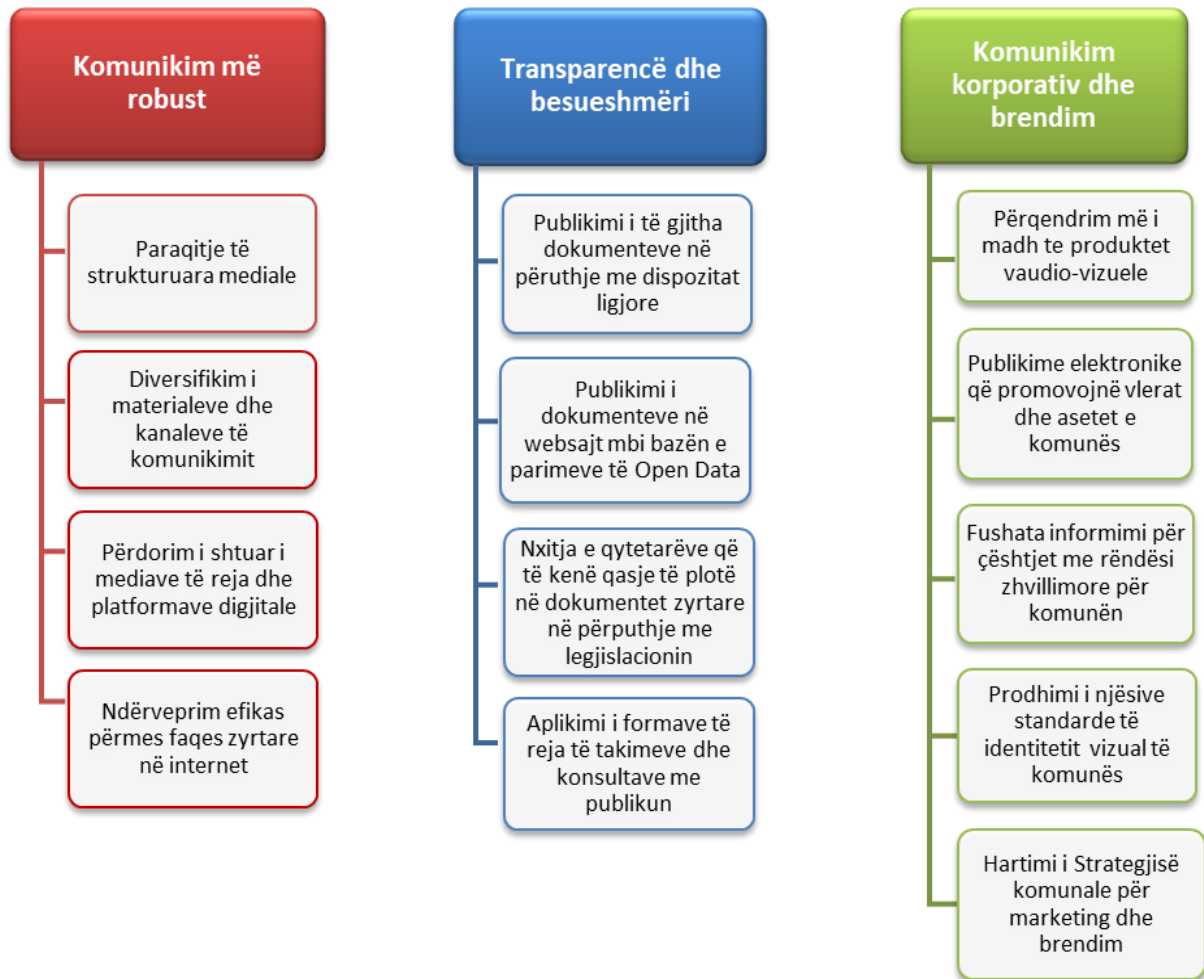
Komunikim më robust

Paraqitje të strukturuara mediale

Diversifikim i materialeve dhe kanaleve të komunikimit

Përdorim i shtuar i mediave të reja dhe platformave digjitale

Ndërveprim efikas përmes faqes zyrtare në internet

Transparencë dhe besueshmëri

Publikimi i të gjitha dokumenteve në përuthje me dispozitat ligjore

Publikimi i dokumenteve në websajt mbi bazën e parimeve të Open Data

Nxitja e qytetarëve që të kenë qasje të plotë në dokumentet zyrtare në përputhje me legjislacionin

Aplikimi i formave të reja të takimeve dhe konsultave me publikun

Komunikim korporativ dhe brendim

Përqendrim më i madh te produktet vaudio-vizuele

Publikime elektronike që promovojnë vlerat dhe asetet e komunës

Fushata informimi për çështjet me rëndësi zhvillimore për komunën

Prodhimi i njësive standarde të identitetit vizual të komunës

Hartimi i Strategjisë komunale për marketing dhe brendim